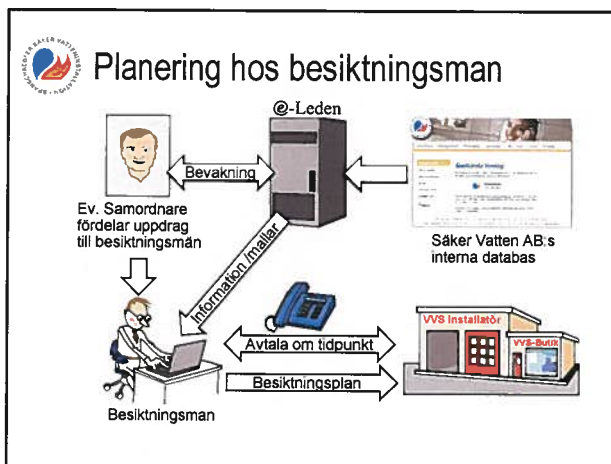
Planering hos besiktningsman

@-Leden

Bevakning

Ev. Samordnare fördelar uppdrag till besiktningsmän

Säker Vatten AB:s interna databas

Information /mallar

VVS Installatör

VVS-Butik

Avtala om tidpunkt

Besiktningsplan

Besiktningsman